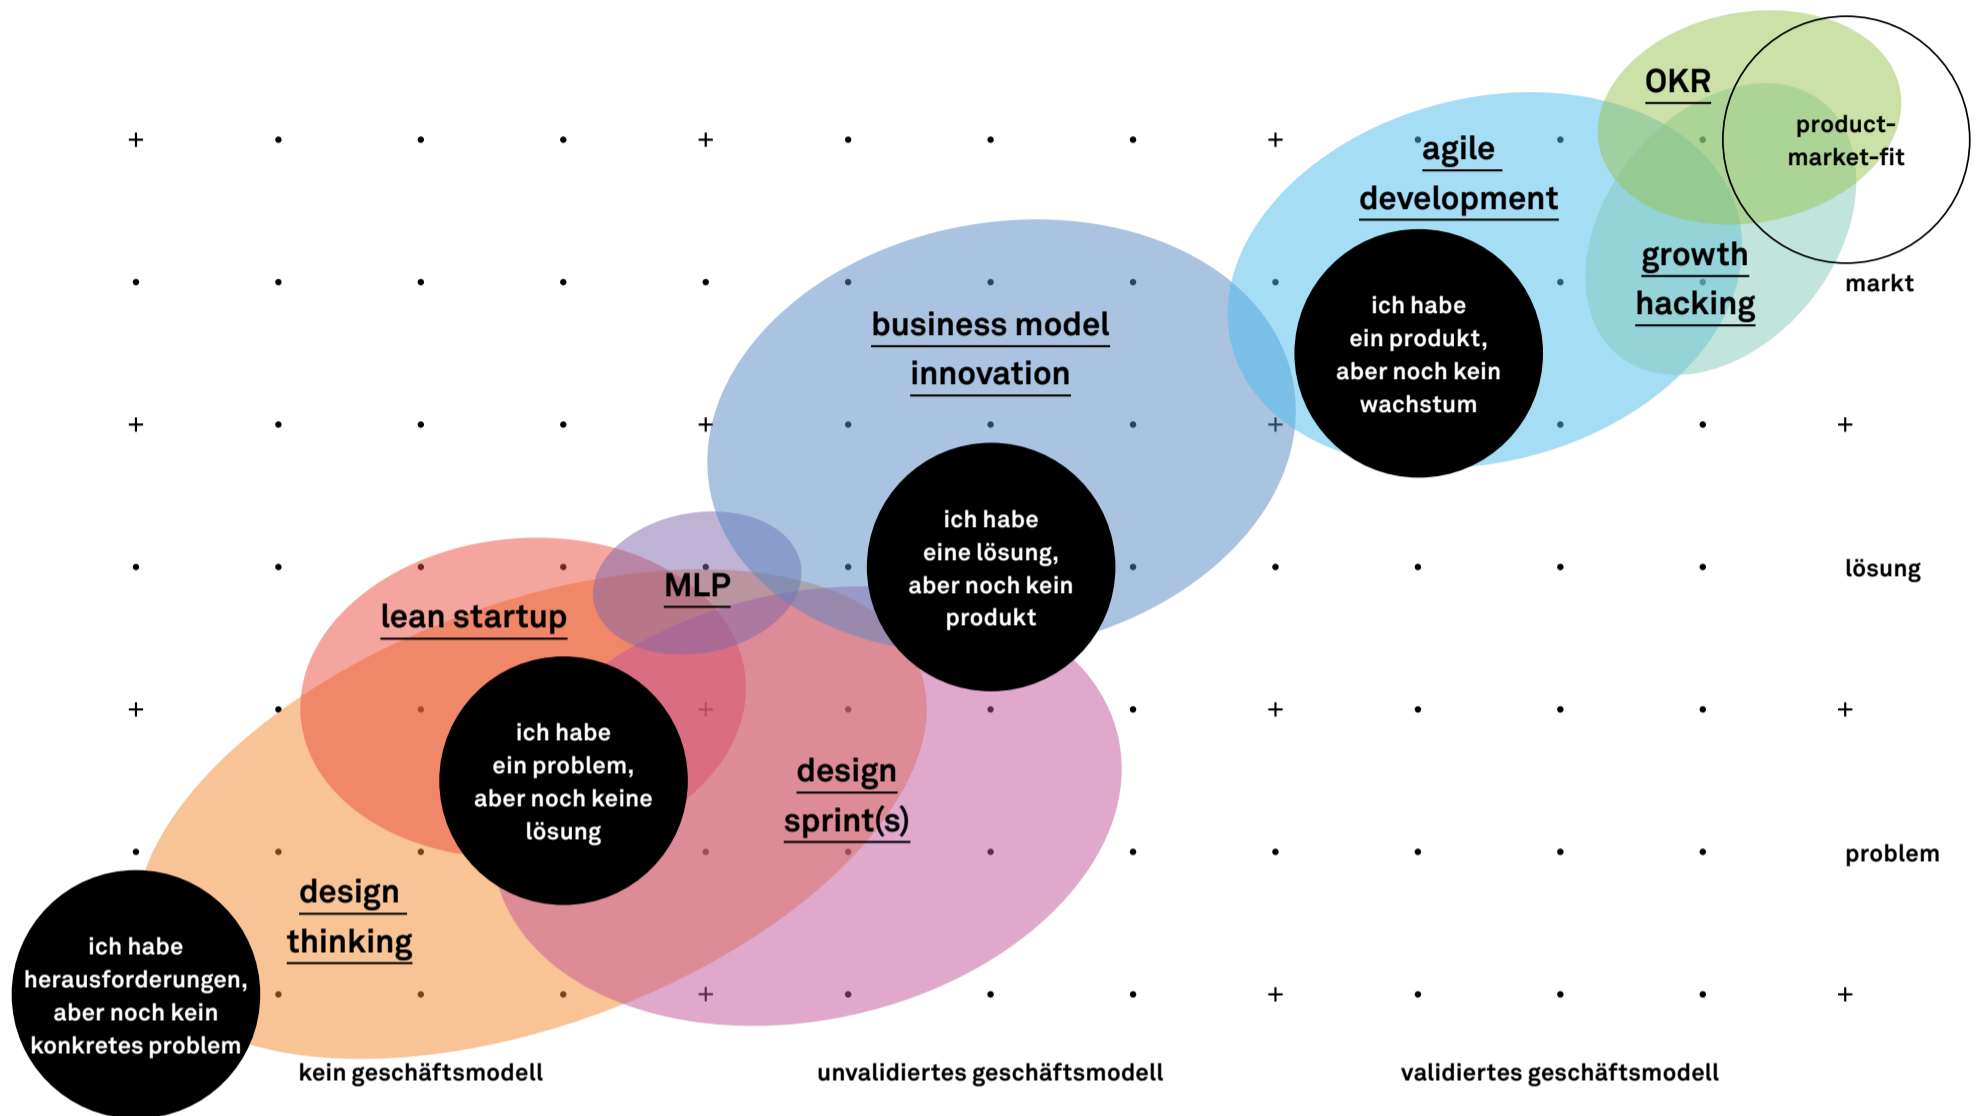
OKR

product-market-fit

agile development

growth hacking

markt

business model innovation

ich habe ein produkt, aber noch kein wachstum

ich habe eine lösung, aber noch kein produkt

lösung

MLP

lean startup

ich habe ein problem, aber noch keine lösung

design sprint(s)

problem

design thinking

ich habe herausforderungen, aber noch kein konkretes problem

kein geschäftsmodell

unvalidiertes geschäftsmodell

validiertes geschäftsmodell